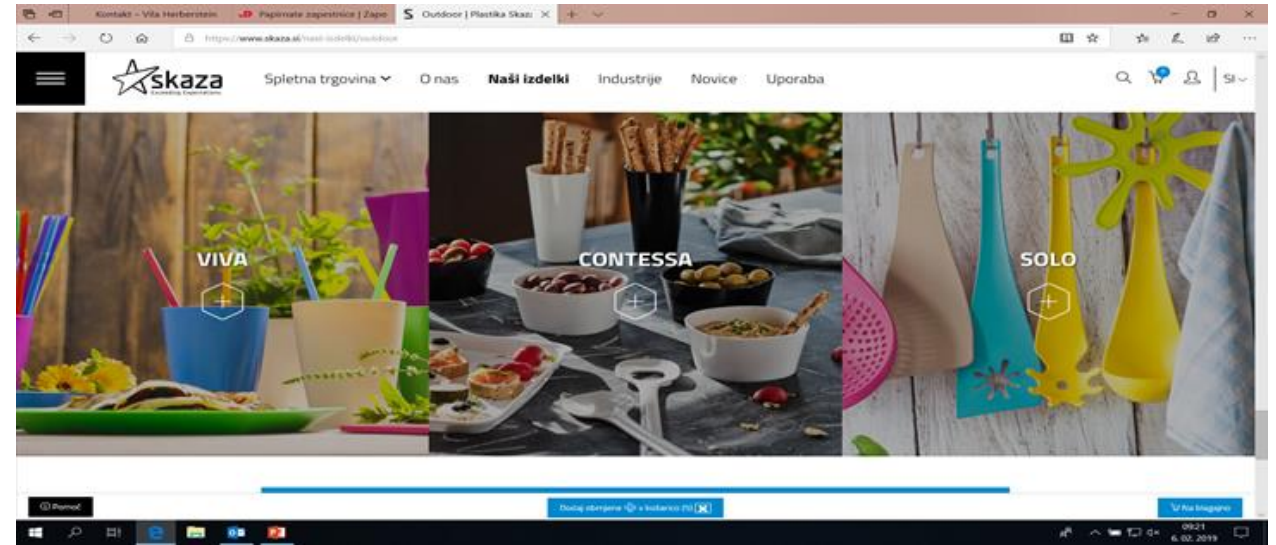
Kontakt - Vila Herberstein
Papirnate zapestnice | Zapo
Outdoor | Plastika Skaz
https://www.skaza.si/nasi-izdelki/outdoor

skaza
Exceeding Expectations
Spletna trgovina
O nas
Naši izdelki
Industrije
Novice
Uporaba
Sl

VIVA
CONTESSA
SOLO

Pomoč
Dodaj obrnjene v košarico (0)
Na blagajno

09:21
6. 02. 2019